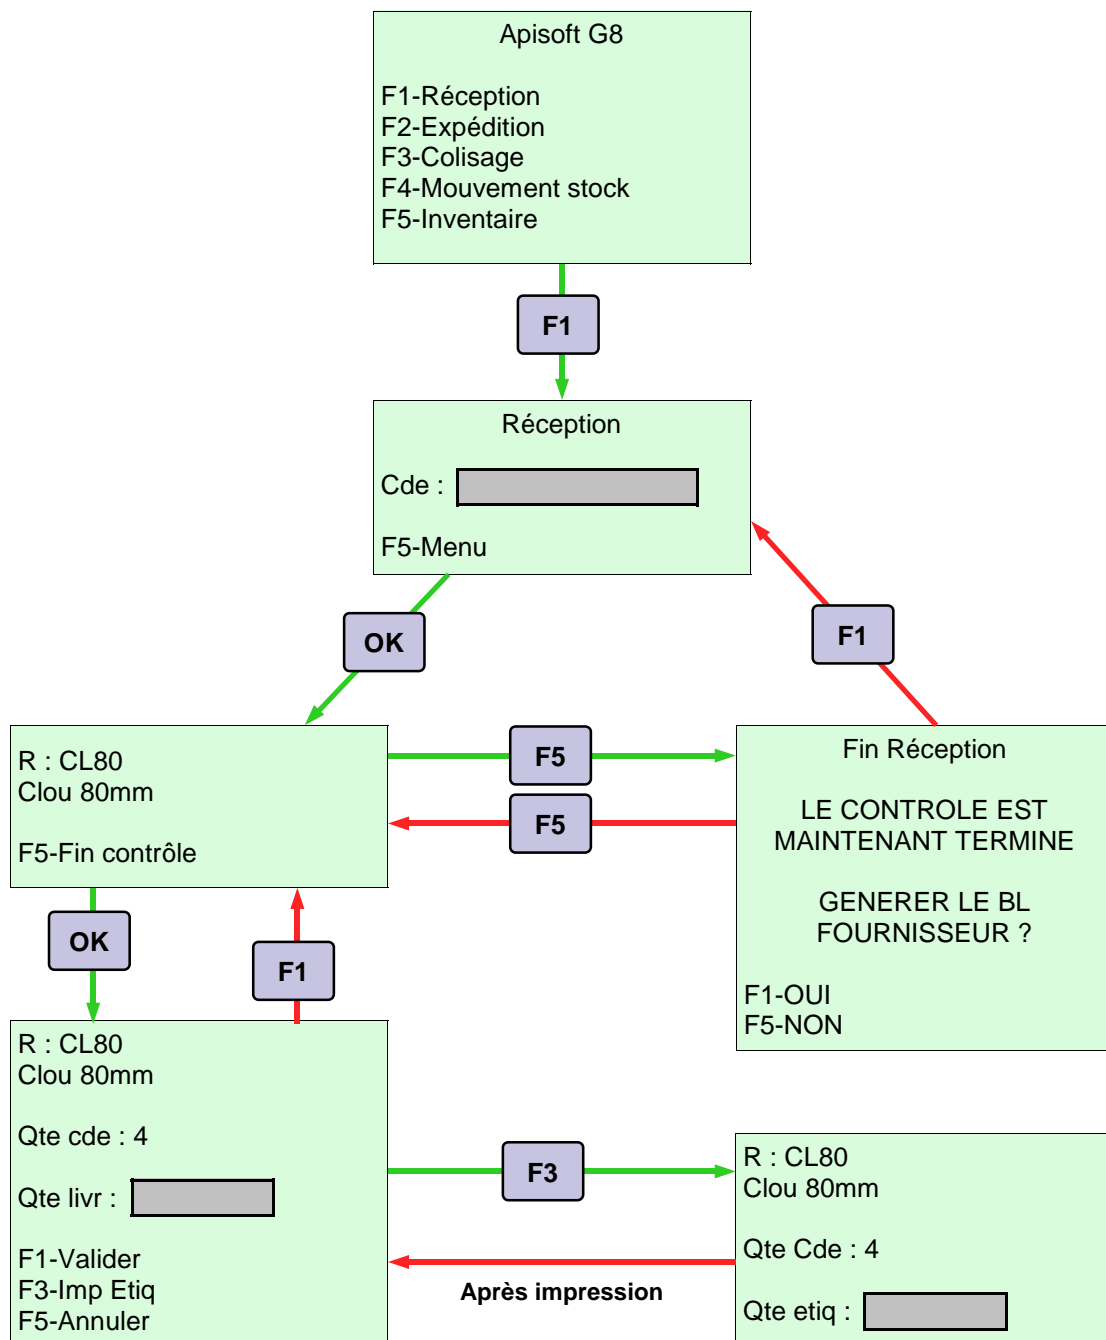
Apisoft G8

F1-Réception
F2-Expédition
F3-Colisage
F4-Mouvement stock
F5-Inventaire

F1

Réception

Cde :

F5-Menu

OK

F1

R : CL80
Clou 80mm

F5-Fin contrôle

F5

F5

Fin Réception

LE CONTROLE EST MAINTENANT TERMINE

GENERER LE BL FOURNISSEUR ?

F1-OUI
F5-NON

OK

F1

R : CL80
Clou 80mm

Qte cde : 4

Qte livr :

F1-Valider
F3-Imp Etiq
F5-Annuler

F3

Après impression

R : CL80
Clou 80mm

Qte Cde : 4

Qte etiq :